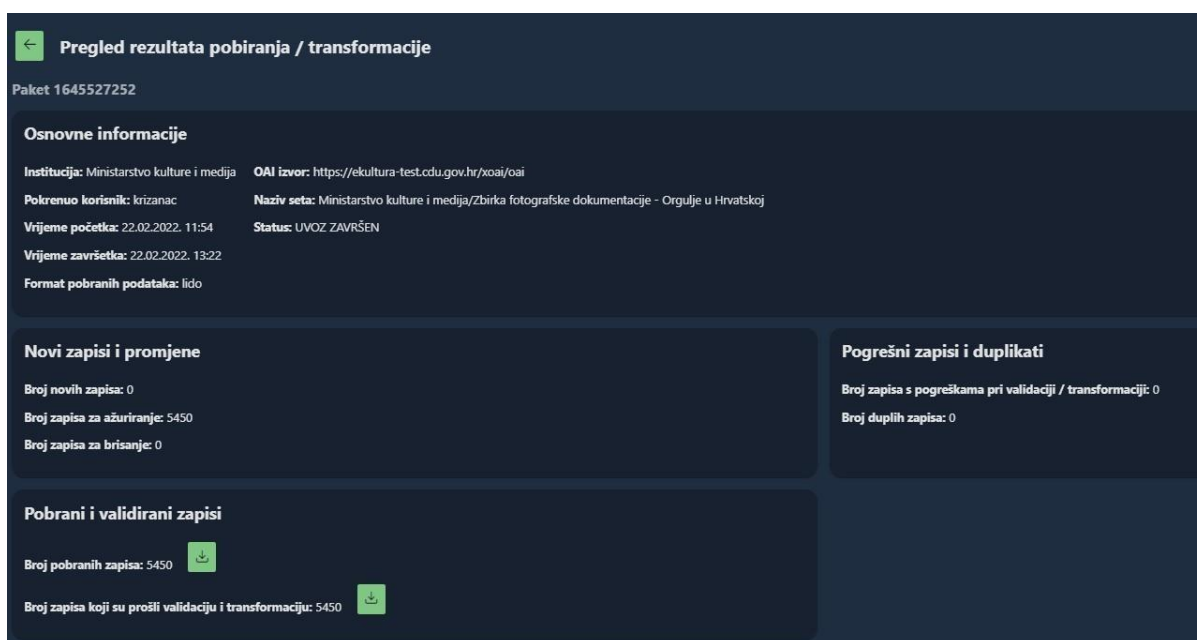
Pregled rezultata pobiranja / transformacije

Paket 1645527252

Osnovne informacije

Institucija: Ministarstvo kulture i medija

Pokrenuo korisnik: krizanac

Vrijeme početka: 22.02.2022. 11:54

Vrijeme završetka: 22.02.2022. 13:22

Format pobranih podataka: lido

OAI izvor: https://ekultura-test.cdu.gov.hr/xoai/oai

Naziv seta: Ministarstvo kulture i medija/Zbirka fotografske dokumentacije - Orgulje u Hrvatskoj

Status: UVOZ ZAVRŠEN

Novi zapisi i promjene

Broj novih zapisa: 0

Broj zapisa za ažuriranje: 5450

Broj zapisa za brisanje: 0

Pogrešni zapisi i duplikati

Broj zapisa s pogreškama pri validaciji / transformaciji: 0

Broj duplih zapisa: 0

Pobrani i validirani zapisi

Broj pobranih zapisa: 5450

Broj zapisa koji su prošli validaciju i transformaciju: 5450